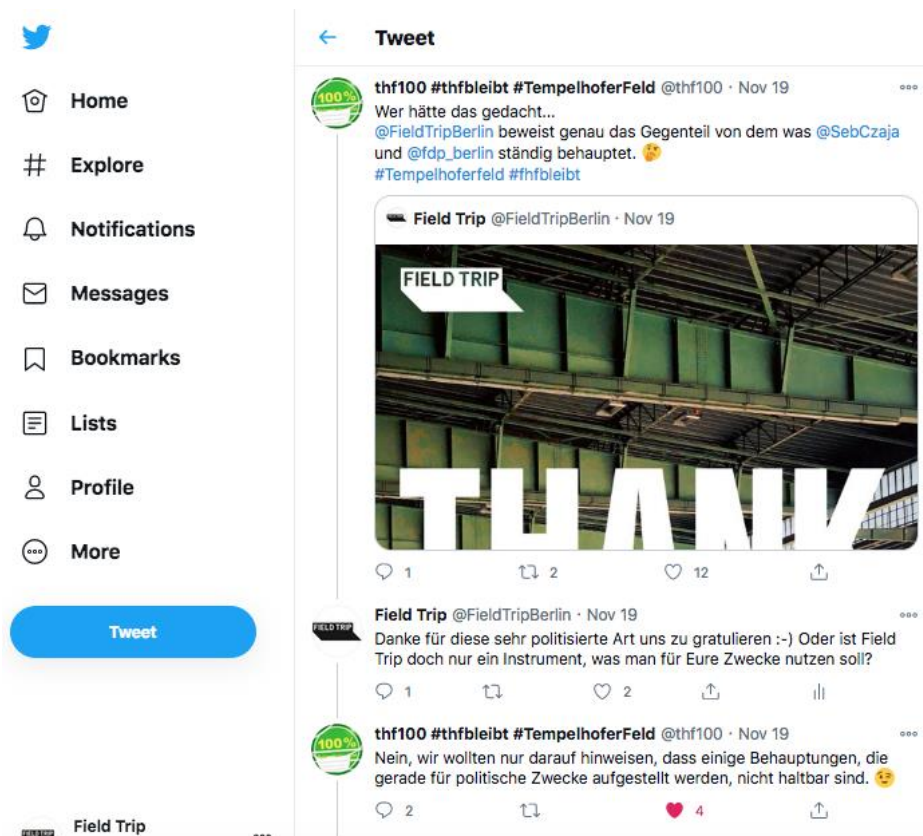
Home

Explore

Notifications

Messages

Bookmarks

Lists

Profile

More

Tweet

Field Trip

Tweet

100%

thf100 #thfbleibt #TempelhoferFeld @thf100 · Nov 19

Wer hätte das gedacht...
@FieldTripBerlin beweist genau das Gegenteil von dem was @SebCzaja und @fdp_berlin ständig behauptet. 🤔
#Tempelhoferfeld #fhfbleibt

Field Trip @FieldTripBerlin · Nov 19

FIELD TRIP

THANK

1 2 12

FIELD TRIP

Field Trip @FieldTripBerlin · Nov 19

Danke für diese sehr politisierte Art uns zu gratulieren :-) Oder ist Field Trip doch nur ein Instrument, was man für Eure Zwecke nutzen soll?

1 2

100%

thf100 #thfbleibt #TempelhoferFeld @thf100 · Nov 19

Nein, wir wollten nur darauf hinweisen, dass einige Behauptungen, die gerade für politische Zwecke aufgestellt werden, nicht haltbar sind. 😉

2 4